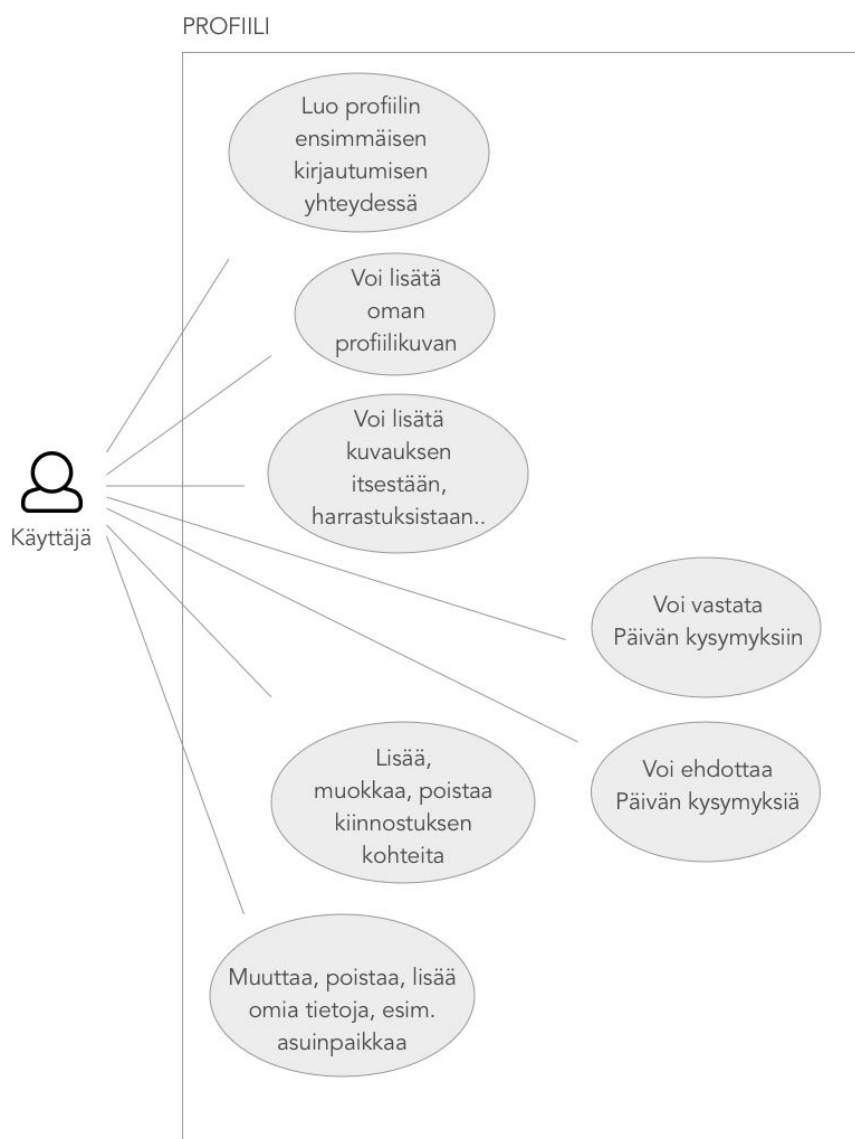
PROFIILI

Luo profiilin ensimmäisen kirjautumisen yhteydessä

Voi lisätä oman profiilikuvan

Voi lisätä kuvauksen itsestään, harrastuksistaan..

Käyttäjä

Voi vastata Päivän kysymyksiin

Lisää, muokkaa, poistaa kiinnostuksen kohteita

Voi ehdottaa Päivän kysymyksiä

Muuttaa, poistaa, lisää omia tietoja, esim. asuinpaikkaa